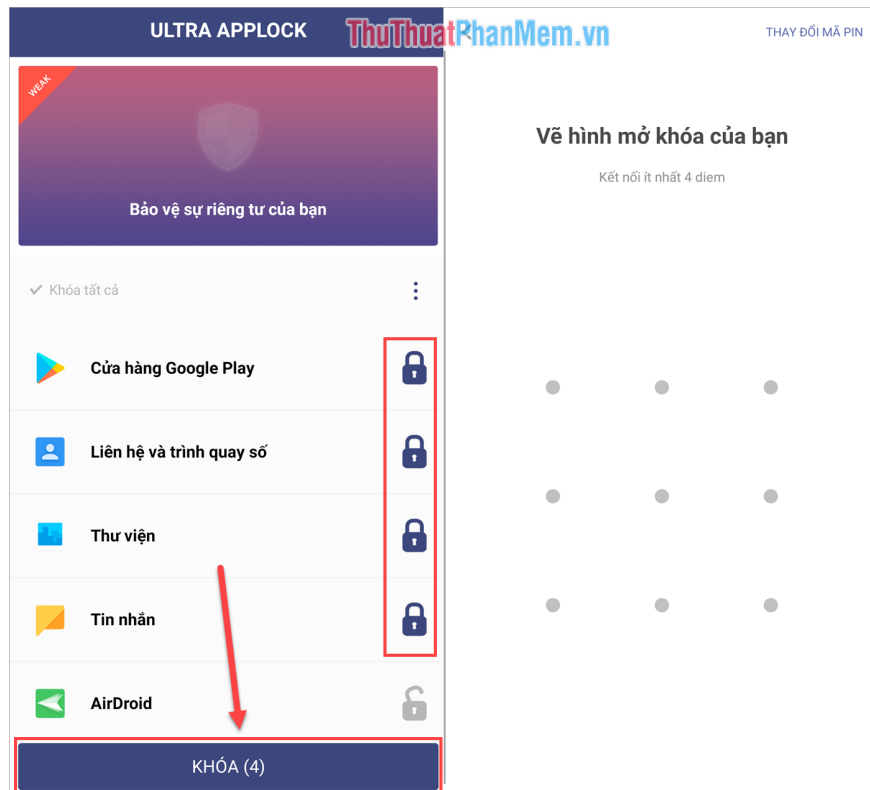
ULTRA APPLOCK

ThuThuatPhanMem.vn

THAY ĐỔI MÃ PIN

WEAK

Bảo vệ sự riêng tư của bạn

Khóa tất cả

Cửa hàng Google Play

Liên hệ và trình quay số

Thư viện

Tin nhắn

AirDroid

KHÓA (4)

Vẽ hình mở khóa của bạn

Kết nối ít nhất 4 diem